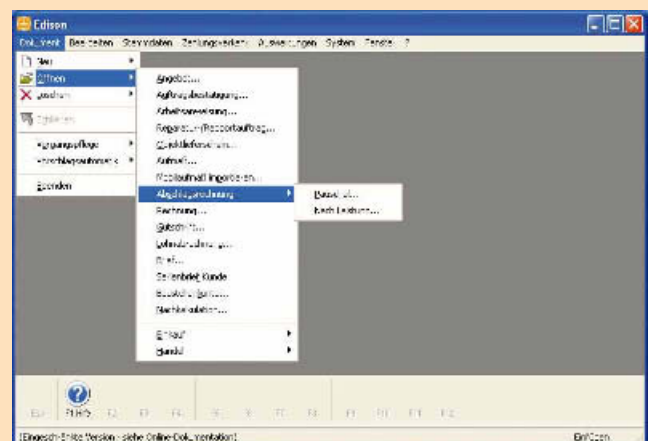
Edison

Dokument Bearbeiten Stammdaten Zahlungsverkehr Auswertungen System Fenster ?

Neu
Öffnen
Löschen
Drucken
Vorgangspflege
Abschlagsautomatik
Beenden

Angebot...
Auftragsbestätigung...
Arbeitsanweisung...
Reparatur-/Rapportauftrag...
Direktlieferschein...
Aufmaß...
Mobilaufmaß importieren...
Abschlagsrechnung
Rechnung...
Gutschrift...
Lohnabrechnung...
Brief...
Serienbrief Kunde
Bestellung...
Nachkalkulation...
Einkauf
Handel

Pauschal...
Nach Leistung...

Esc
HILFE
F2
F3
F4
F5
F6
F7
F8
F9
F10
F11
F12

[Eingeschränkte Version - siehe Online-Dokumentation]
Einf/Caps